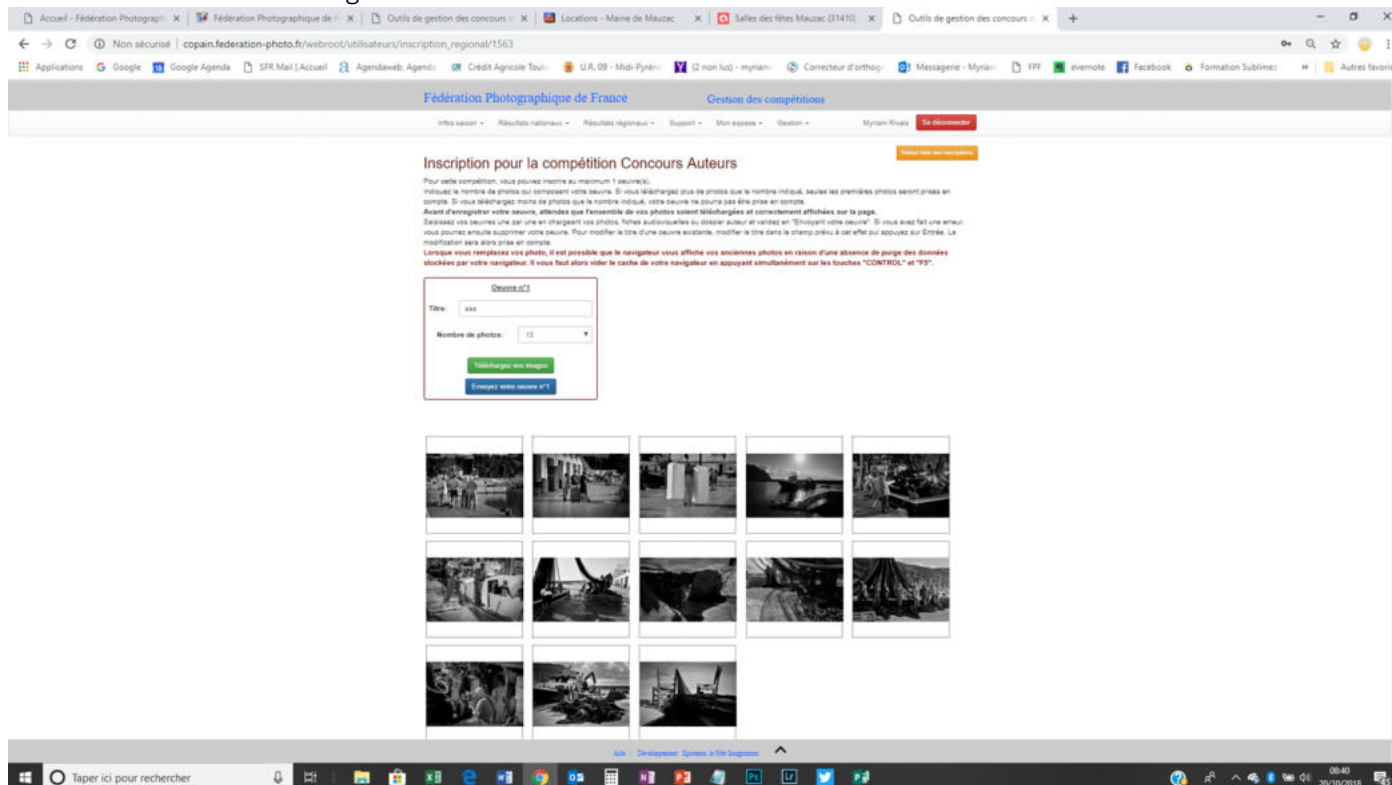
Accueil - Fédération Photograph × | Fédération Photographique de F × | Outils de gestion des concours × | Locations - Mairie de Mauzac × | Salles des fêtes Mauzac (31410) × | Outils de gestion des concours × | +

Non sécurisé | copain.federation-photo.fr/webroot/utilisateurs/inscription_regional/1563

Applications | Google | Google Agenda | SFR Mail | Accueil | Agendaweb, Agenda | Crédit Agricole Toulo | U.R. 09 - Midi-Pyréné | (2 non lus) - myriam | Correcteur d'orthogr | Messagerie - Myriam | FPF | evernote | Facebook | Formation Sublimez | » | Autres favoris

Fédération Photographique de France | Gestion des compétitions

Infos saison ▾ | Résultats nationaux ▾ | Résultats régionaux ▾ | Support ▾ | Mon espace ▾ | Gestion ▾ | Myriam Rivals | Se déconnecter

Retour liste des inscriptions

Inscription pour la compétition Concours Auteurs

Pour cette compétition, vous pouvez inscrire au maximum 1 oeuvre(s).
Indiquez le nombre de photos qui composent votre oeuvre. Si vous téléchargez plus de photos que le nombre indiqué, seules les premières photos seront prises en compte. Si vous téléchargez moins de photos que le nombre indiqué, votre oeuvre ne pourra pas être prise en compte.
Avant d'enregistrer votre oeuvre, attendez que l'ensemble de vos photos soient téléchargées et correctement affichées sur la page.
Saisissez vos oeuvres une par une en chargeant vos photos, fiches audiovisuelles ou dossier auteur et validez en "Envoyant votre oeuvre". Si vous avez fait une erreur, vous pourrez ensuite supprimer votre oeuvre. Pour modifier le titre d'une oeuvre existante, modifier le titre dans le champ prévu à cet effet puis appuyez sur Entrée. La modification sera alors prise en compte.
Lorsque vous remplacez vos photo, il est possible que le navigateur vous affiche vos anciennes photos en raison d'une absence de purge des données stockées par votre navigateur. Il vous faut alors vider le cache de votre navigateur en appuyant simultanément sur les touches "CONTROL" et "F5".

Oeuvre n°1

Titre: xxx

Nombre de photos: 13

Téléchargez vos images

Envoyez votre oeuvre n°1

Aide | Développement: Epsilon, le Site Ingénieur

Taper ici pour rechercher

08:40
30/10/2018